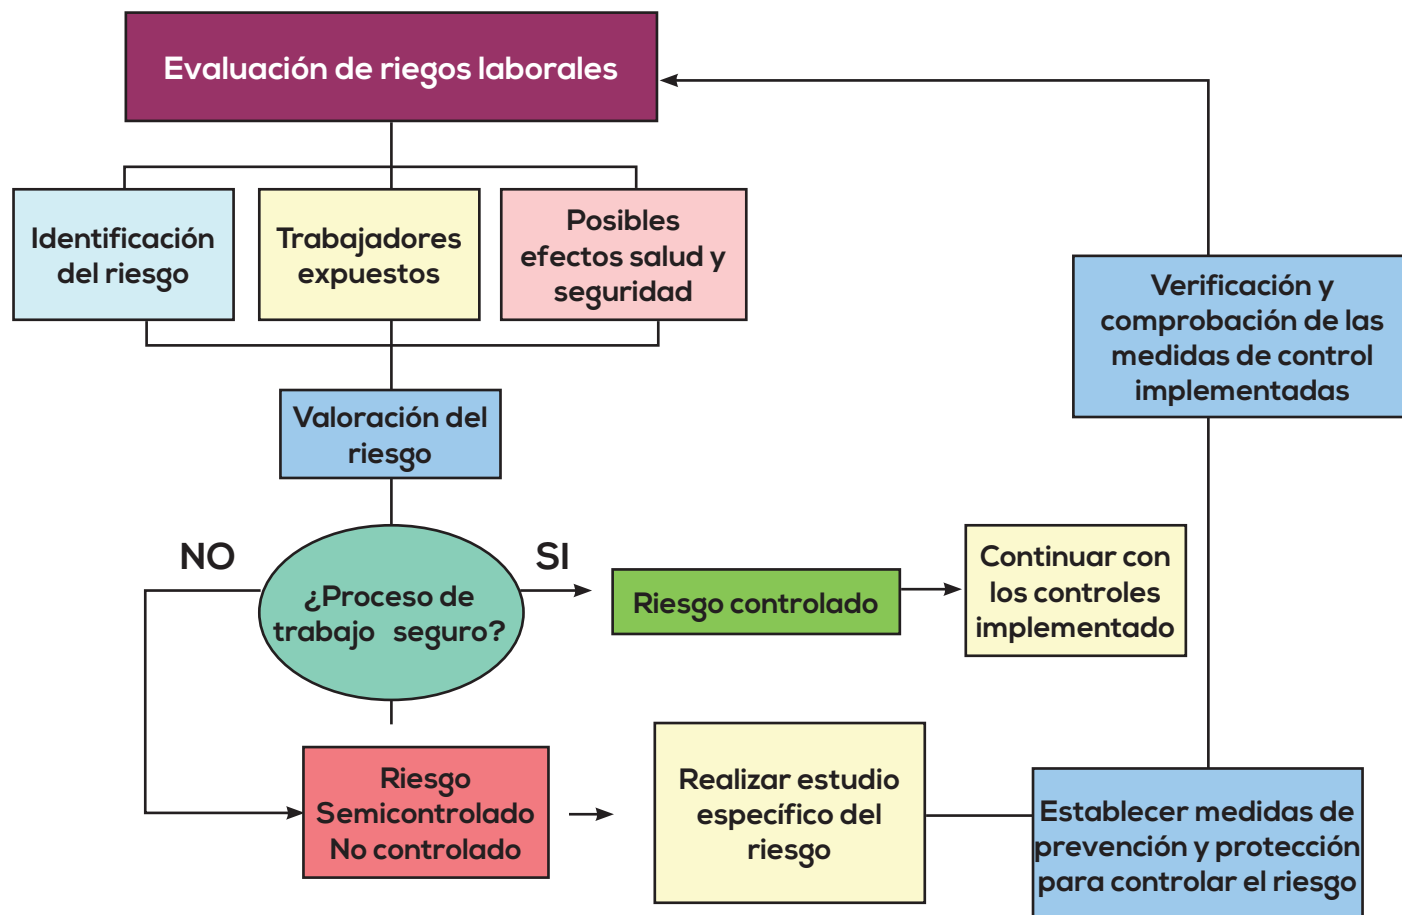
Evaluación de riegos laborales

Identificación del riesgo

Trabajadores expuestos

Posibles efectos salud y seguridad

Verificación y comprobación de las medidas de control implementadas

Valoración del riesgo

NO

SI

¿Proceso de trabajo seguro?

Riesgo controlado

Continuar con los controles implementado

Riesgo Semicontrolado No controlado

Realizar estudio específico del riesgo

Establecer medidas de prevención y protección para controlar el riesgo